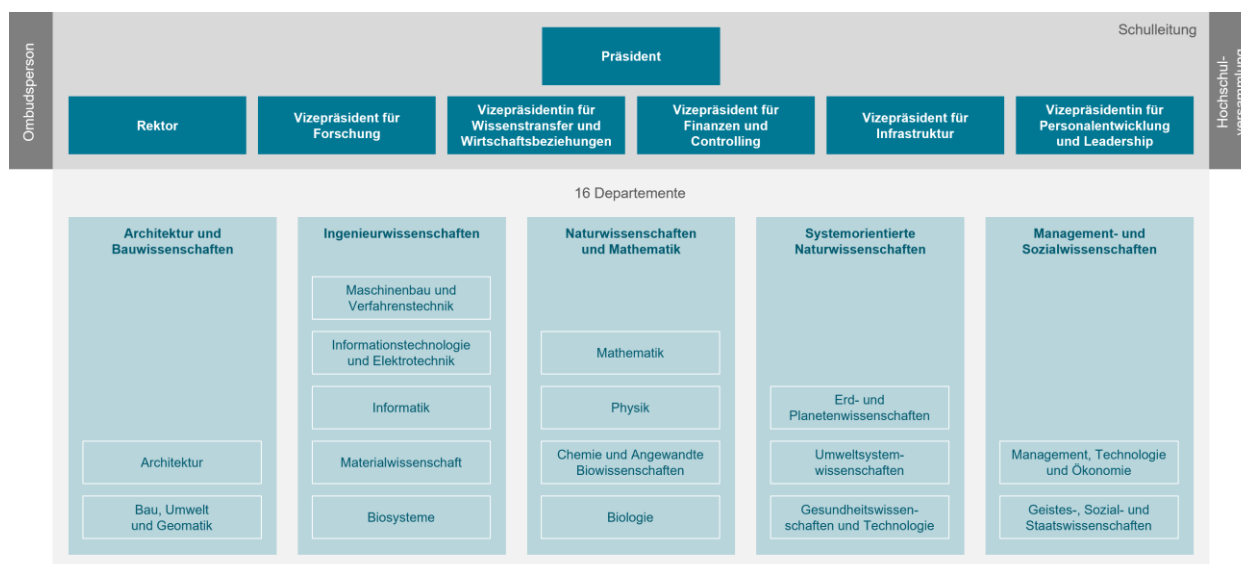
Ombudsperson

Schulleitung

Präsident

Rektor

Vizepräsident für Forschung

Vizepräsidentin für Wissenstransfer und Wirtschaftsbeziehungen

Vizepräsident für Finanzen und Controlling

Vizepräsident für Infrastruktur

Vizepräsidentin für Personalentwicklung und Leadership

Hochschulversammlung

16 Departemente

Architektur und Bauwissenschaften

Architektur

Bau, Umwelt und Geomatik

Ingenieurwissenschaften

Maschinenbau und Verfahrenstechnik

Informationstechnologie und Elektrotechnik

Informatik

Materialwissenschaft

Biosysteme

Naturwissenschaften und Mathematik

Mathematik

Physik

Chemie und Angewandte Biowissenschaften

Biologie

Systemorientierte Naturwissenschaften

Erd- und Planetenwissenschaften

Umweltsystemwissenschaften

Gesundheitswissenschaften und Technologie

Management- und Sozialwissenschaften

Management, Technologie und Ökonomie

Geistes-, Sozial- und Staatswissenschaften